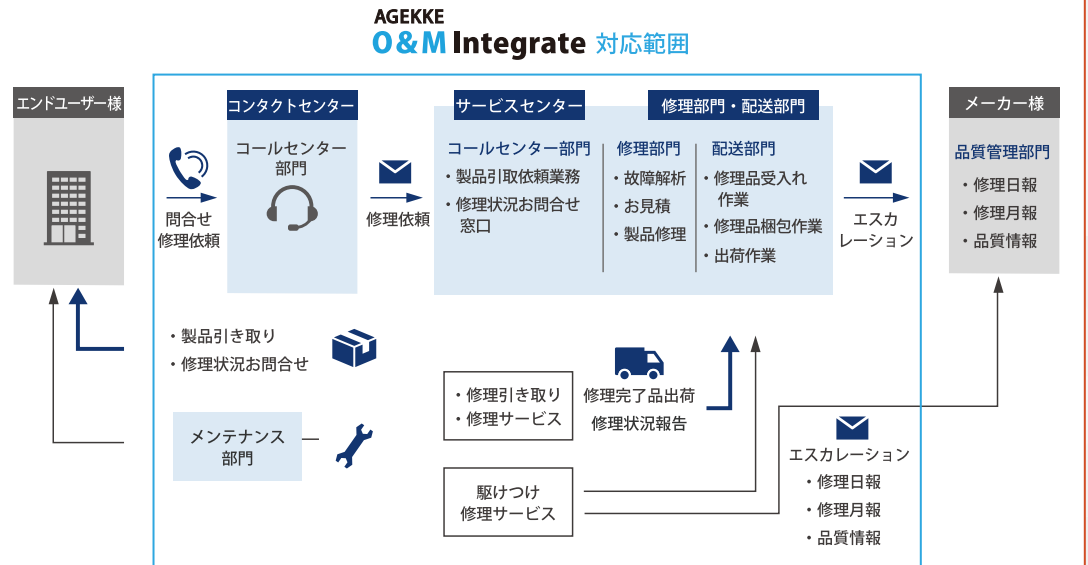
AGEKKE
O&M Integrate 対応範囲

エンドユーザー様

問合せ
修理依頼

コンタクトセンター
コールセンター部門

修理依頼

サービスセンター
コールセンター部門
・製品引取依頼業務
・修理状況お問合せ窓口

修理部門・配送部門
修理部門
・故障解析
・お見積
・製品修理

配送部門
・修理品受入れ作業
・修理品梱包作業
・出荷作業

エスカレーション

メーカー様
品質管理部門
・修理日報
・修理月報
・品質情報

・製品引き取り
・修理状況お問合せ

・修理引き取り
・修理サービス

修理完了品出荷
修理状況報告

メンテナンス部門

駆けつけ
修理サービス

エスカレーション
・修理日報
・修理月報
・品質情報